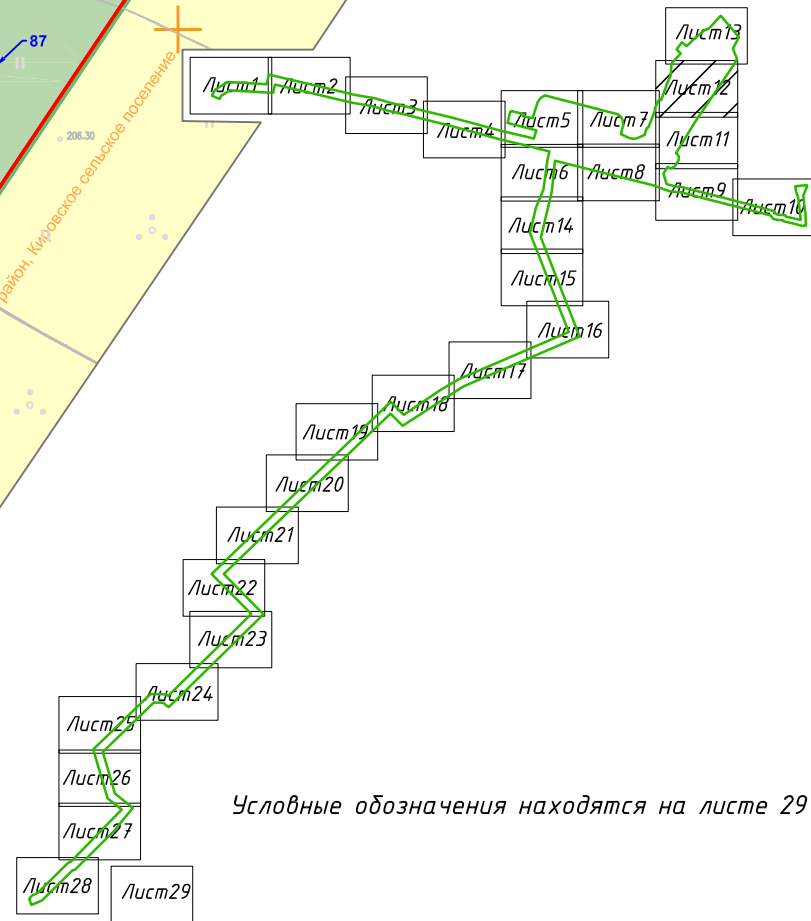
87

206.30

район, Кировское сельское поселение

Лист1
Лист2
Лист3
Лист4
Лист5
Лист7
Лист13
Лист12
Лист11
Лист6
Лист8
Лист9
Лист10
Лист14
Лист15
Лист16
Лист17
Лист18
Лист19
Лист20
Лист21
Лист22
Лист23
Лист24
Лист25
Лист26
Лист27
Лист28
Лист29

Условные обозначения находятся на листе 29